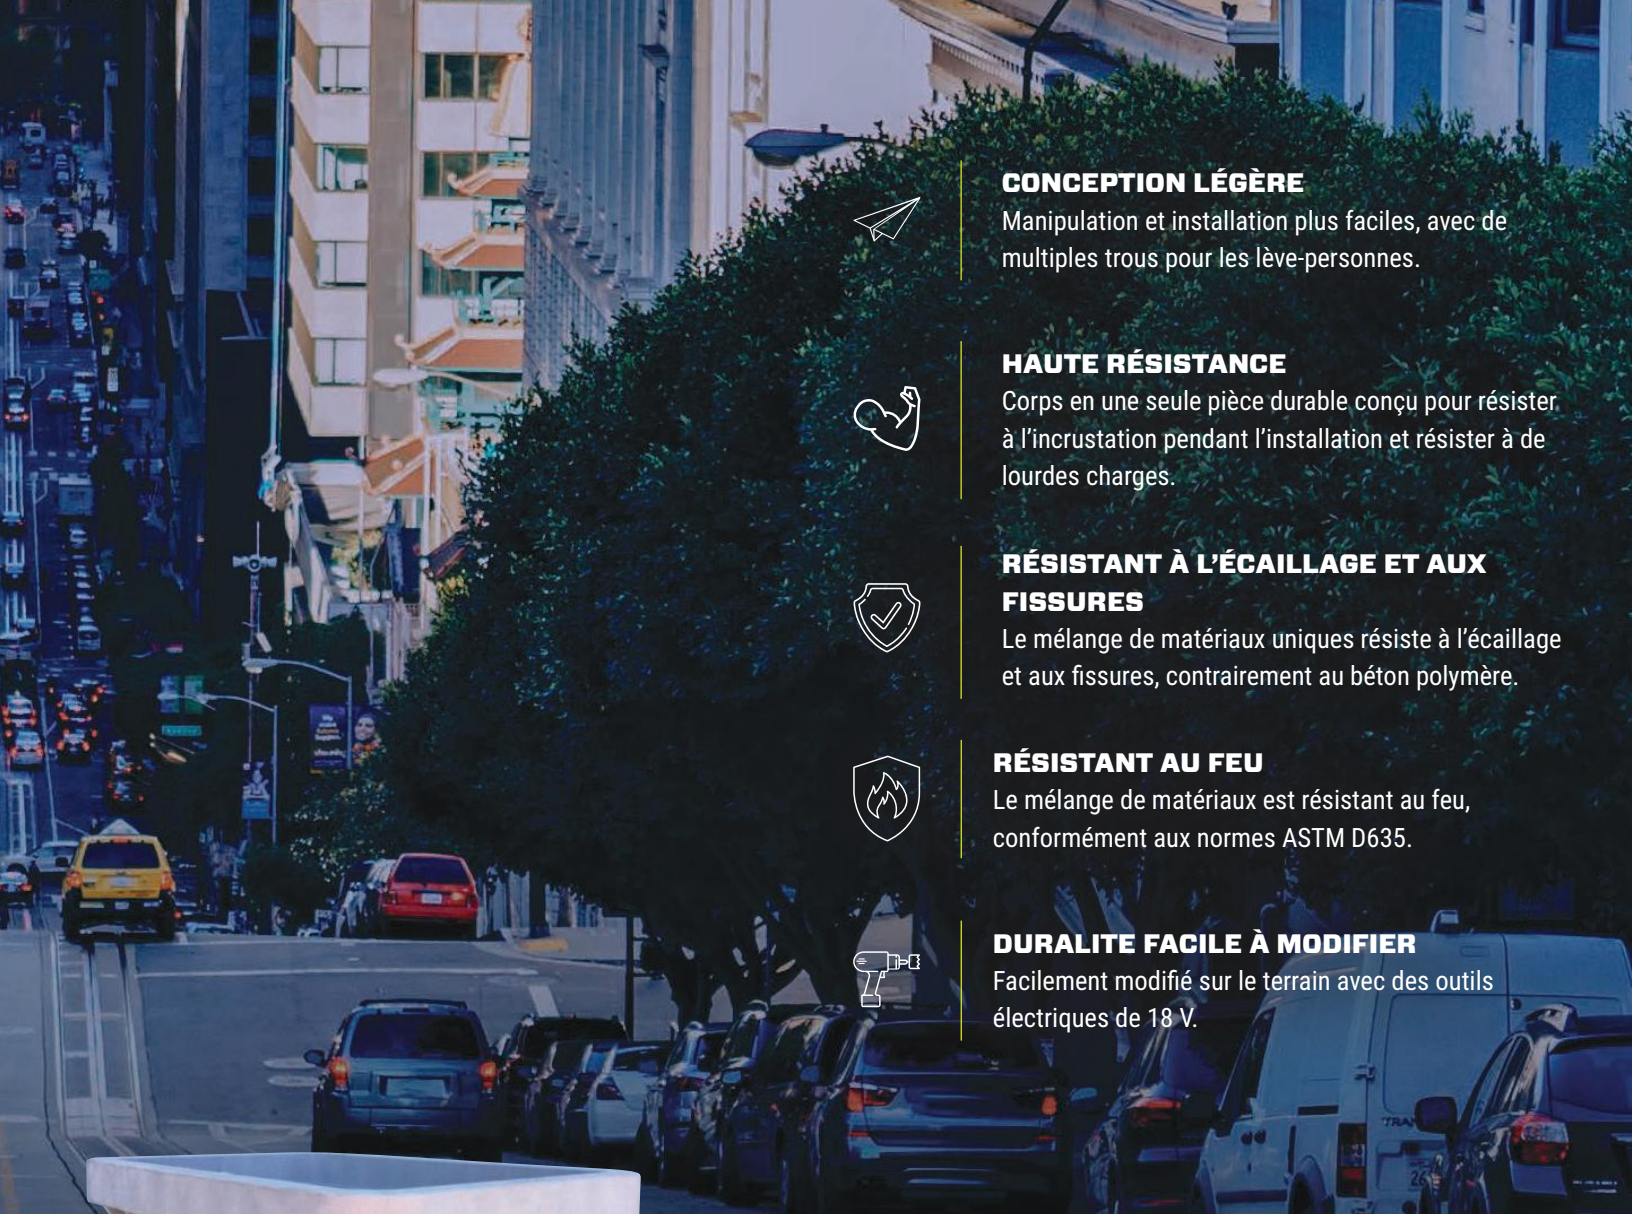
CONCEPTION LÉGÈRE
Manipulation et installation plus faciles, avec de multiples trous pour les lève-personnes.

HAUTE RÉSISTANCE
Corps en une seule pièce durable conçu pour résister à l'incrustation pendant l'installation et résister à de lourdes charges.

RÉSISTANT À L'ÉCAILLAGE ET AUX FISSURES
Le mélange de matériaux uniques résiste à l'écaillage et aux fissures, contrairement au béton polymère.

RÉSISTANT AU FEU
Le mélange de matériaux est résistant au feu, conformément aux normes ASTM D635.

DURALITE FACILE À MODIFIER
Facilement modifié sur le terrain avec des outils électriques de 18 V.